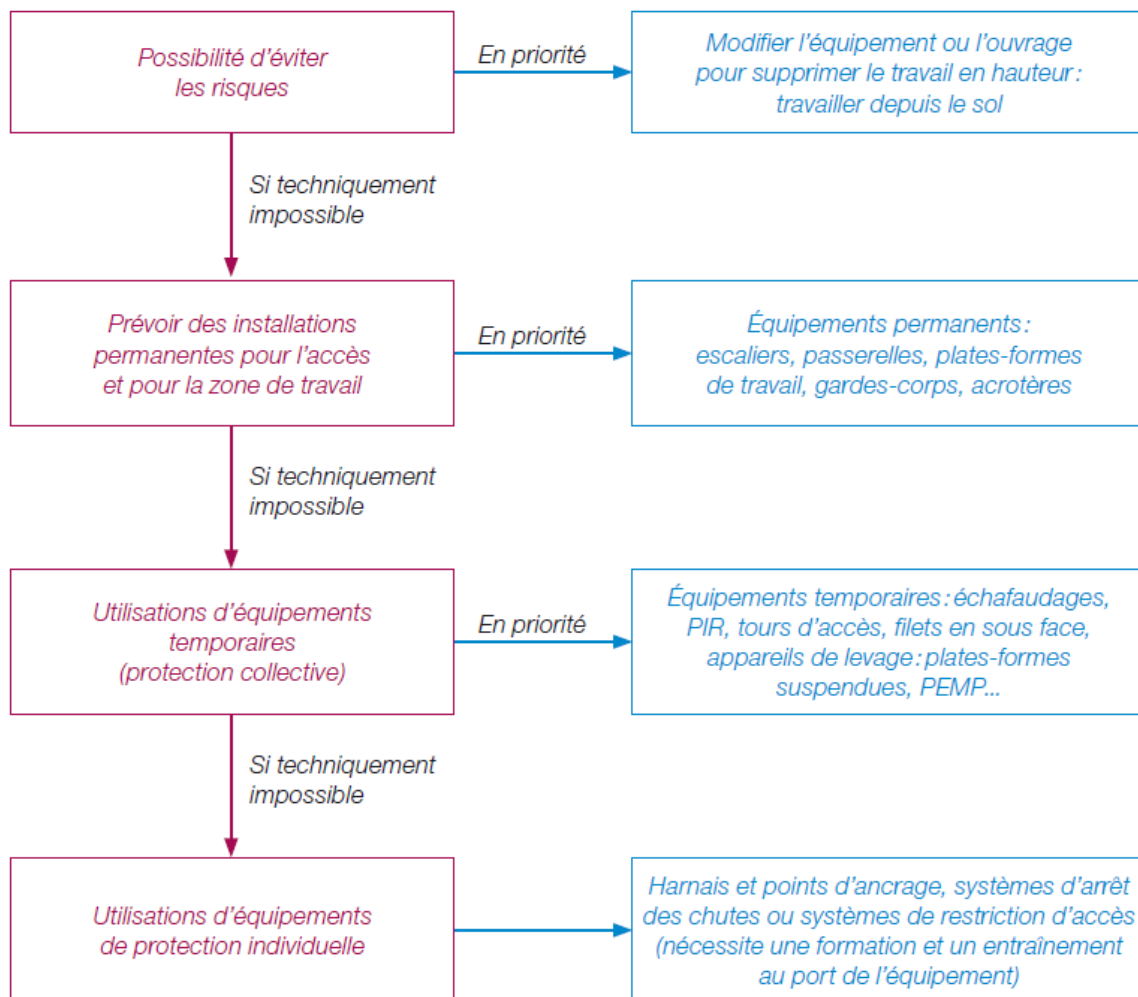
Possibilité d'éviter les risques

En priorité

Modifier l'équipement ou l'ouvrage pour supprimer le travail en hauteur : travailler depuis le sol

Si techniquement impossible

Prévoir des installations permanentes pour l'accès et pour la zone de travail

En priorité

Équipements permanents : escaliers, passerelles, plates-formes de travail, gardes-corps, acrotères

Si techniquement impossible

Utilisations d'équipements temporaires (protection collective)

En priorité

Équipements temporaires : échafaudages, PIR, tours d'accès, filets en sous face, appareils de levage : plates-formes suspendues, PEMP...

Si techniquement impossible

Utilisations d'équipements de protection individuelle

Harnais et points d'ancrage, systèmes d'arrêt des chutes ou systèmes de restriction d'accès (nécessite une formation et un entraînement au port de l'équipement)